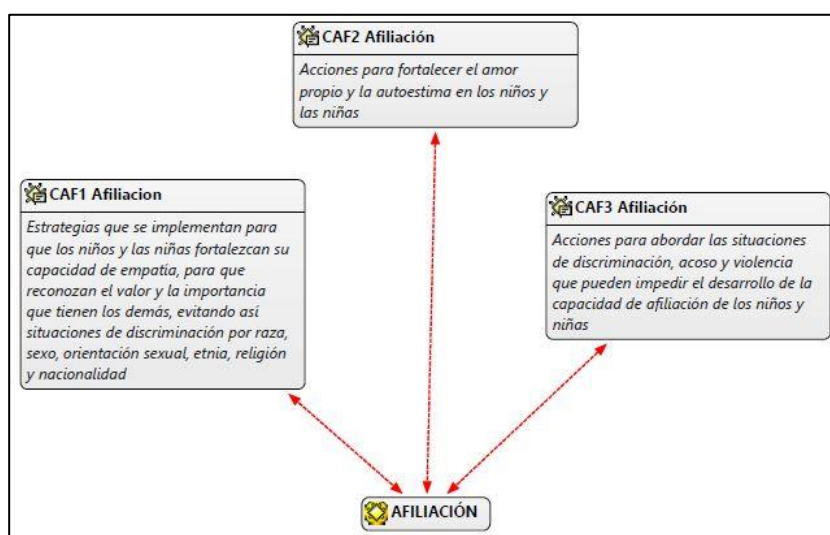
CAF2 Afiliación

Acciones para fortalecer el amor propio y la autoestima en los niños y las niñas

CAF1 Afiliacion

Estrategias que se implementan para que los niños y las niñas fortalezcan su capacidad de empatía, para que reconozan el valor y la importancia que tienen los demás, evitando así situaciones de discriminación por raza, sexo, orientación sexual, etnia, religión y nacionalidad

CAF3 Afiliación

Acciones para abordar las situaciones de discriminación, acoso y violencia que pueden impedir el desarrollo de la capacidad de afiliación de los niños y niñas

AFILIACIÓN